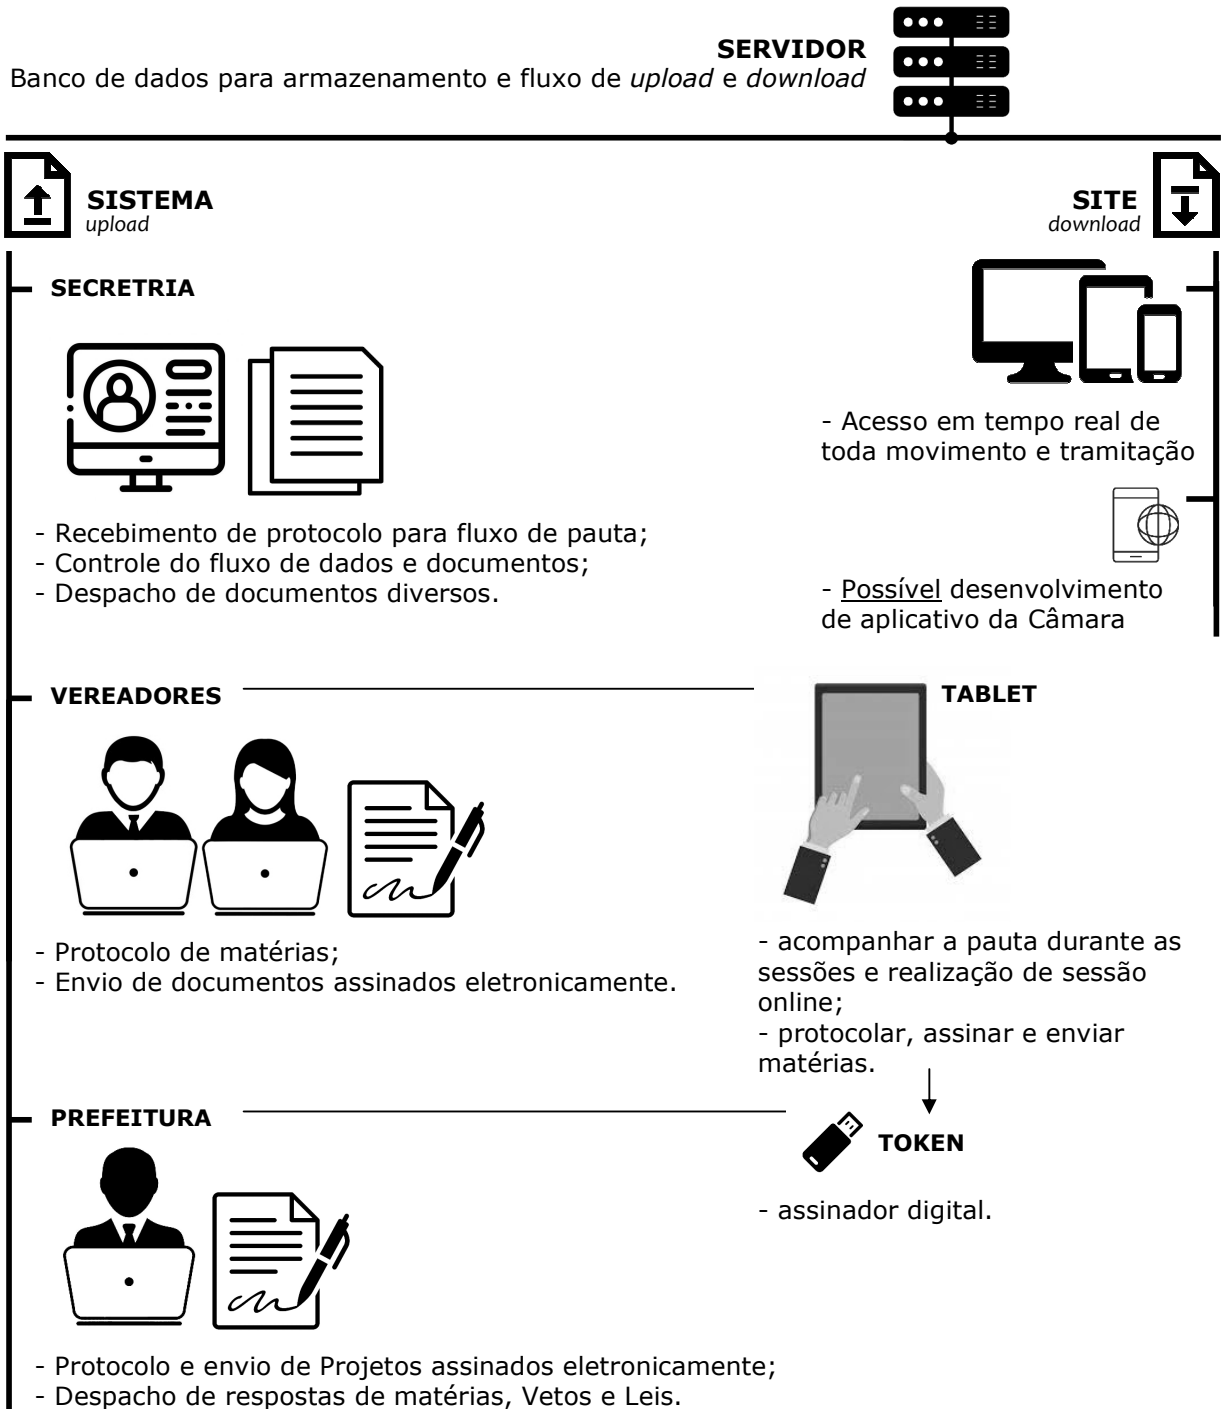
**SERVIDOR**
Banco de dados para armazenamento e fluxo de *upload* e *download*

**SISTEMA**
*upload*

**SITE**
*download*

**SECRETRIA**

- Recebimento de protocolo para fluxo de pauta;
- Controle do fluxo de dados e documentos;
- Despacho de documentos diversos.

- Acesso em tempo real de toda movimento e tramitação

- Possível desenvolvimento de aplicativo da Câmara

**VEREADORES**

**TABLET**

- Protocolo de matérias;
- Envio de documentos assinados eletronicamente.

- acompanhar a pauta durante as sessões e realização de sessão online;
- protocolar, assinar e enviar matérias.

**PREFEITURA**

**TOKEN**

- assinador digital.

- Protocolo e envio de Projetos assinados eletronicamente;
- Despacho de respostas de matérias, Vetos e Leis.